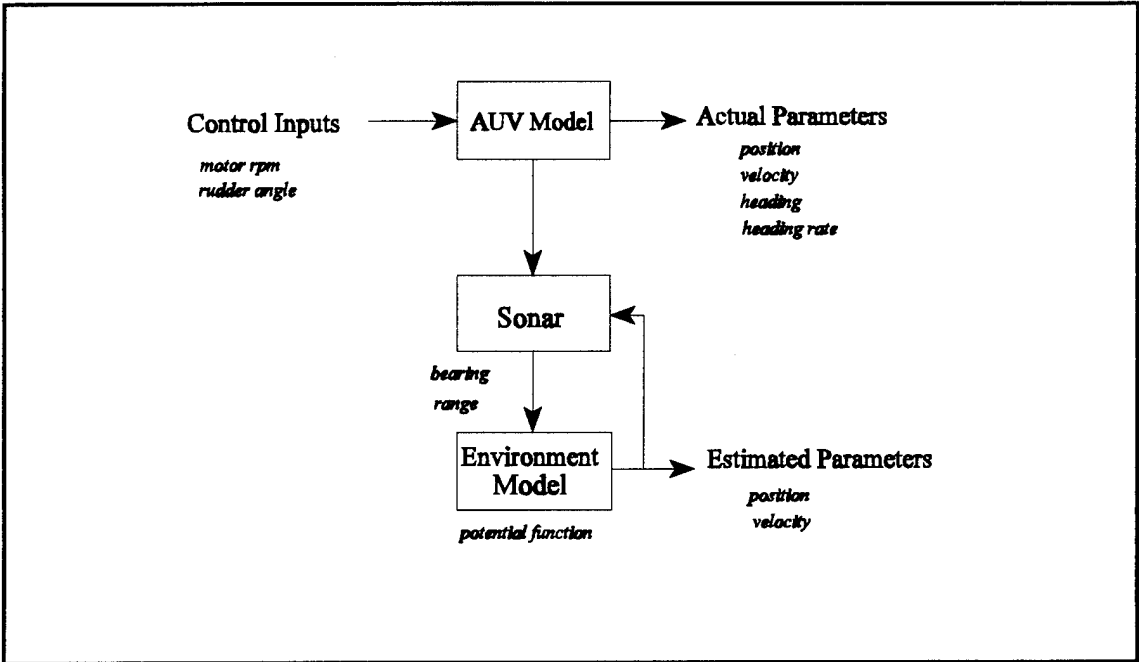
Control Inputs

motor rpm
rudder angle

AUV Model

Actual Parameters

position
velocity
heading
heading rate

Sonar

bearing
range

Environment Model

potential function

Estimated Parameters

position
velocity